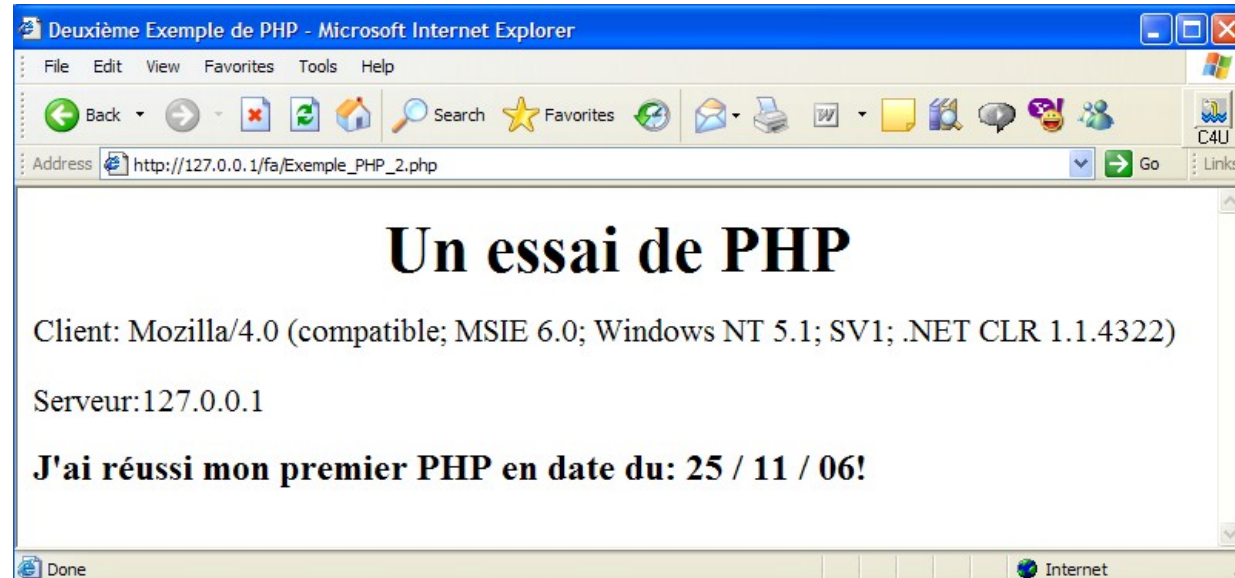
Deuxième Exemple de PHP - Microsoft Internet Explorer

File Edit View Favorites Tools Help

Back Search Favorites

C4U

Address http://127.0.0.1/fa/Exemple_PHP_2.php Go Links

Un essai de PHP

Client: Mozilla/4.0 (compatible; MSIE 6.0; Windows NT 5.1; SV1; .NET CLR 1.1.4322)

Serveur:127.0.0.1

J'ai réussi mon premier PHP en date du: 25 / 11 / 06!

Done Internet